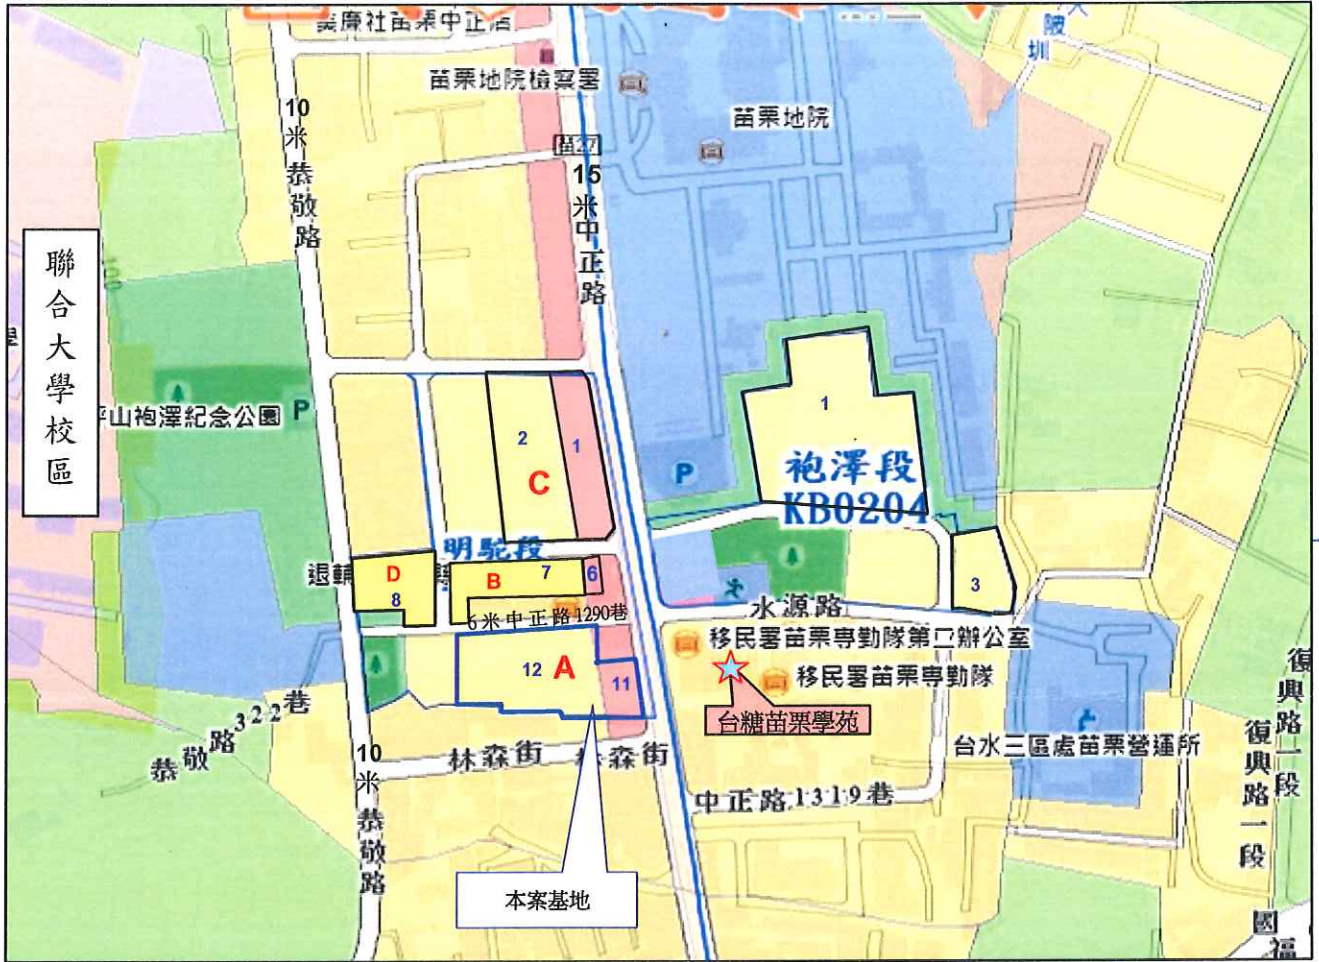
農會社苗栗中正店

苗栗地院檢察署

苗栗地院

大陂圳

區27

10
米
恭
敬
路

15
米
中
正
路

聯合大學校區

平山袍澤紀念公園 P

2 1
C

1
袍澤段
KB0204

P

明駝段

退輔 D 8

B 7 6

3

水源路

6米中正路1290巷

移民署苗栗專勤隊第二辦公室

12 A 11

移民署苗栗專勤隊

台糖苗栗學苑

恭敬路322巷

10
米
恭
敬
路

林森街 林森街

台水三區處苗栗營運所

中正路1319巷

復興路一段

復興路一段

本案基地

國福